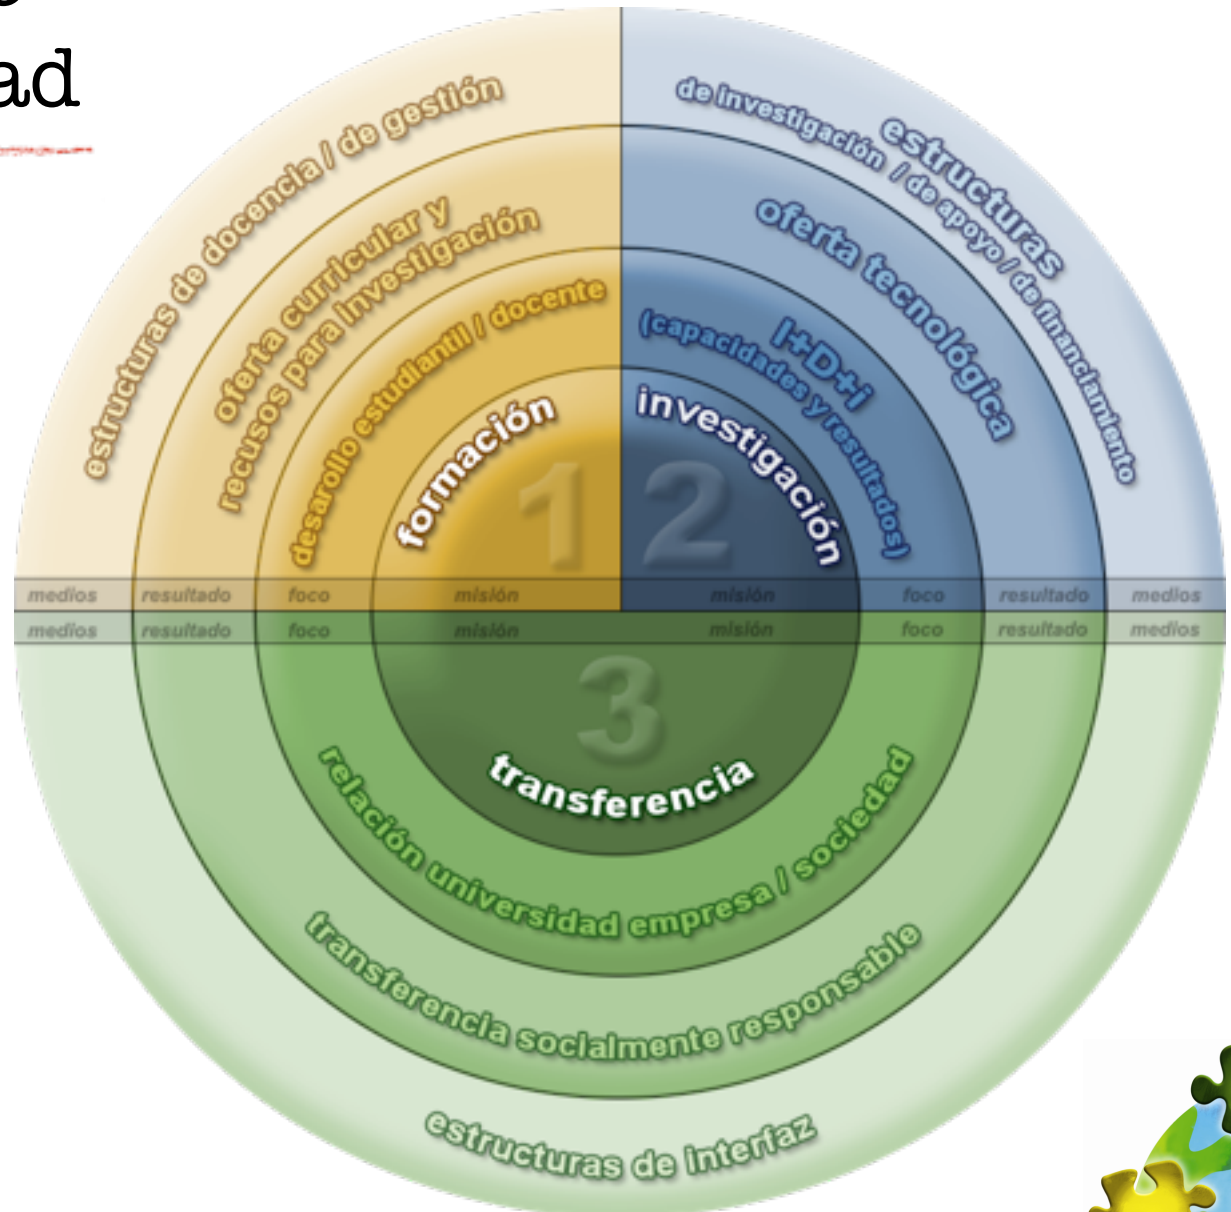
ad

estructuras de docencia / de gestión
oferta curricular y recusos para investigación
desarrollo estudiantil / docente
formación
1
estructuras de investigación / de apoyo / de financiamiento
oferta tecnológica
I+D+i (capacidades y resultados)
investigación
2

| medios | resultado | foco | misión | misión | foco | resultado | medios |
|---|---|---|---|---|---|---|---|
| medios | resultado | foco | misión | misión | foco | resultado | medios |

3
transferencia
relación universidad empresa / sociedad
transferencia socialmente responsable
estructuras de interfaz